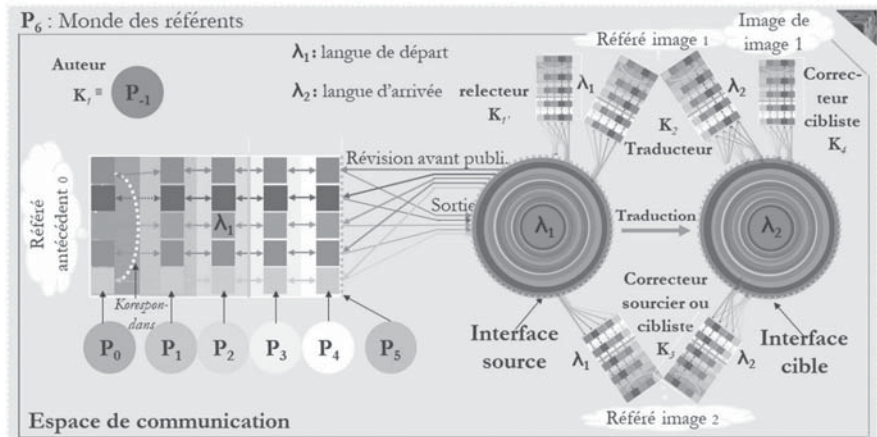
$P_6$ : Monde des référents

Image de image 1

Référé image 1

$\lambda_1$: langue de départ

$\lambda_2$: langue d'arrivée

Auteur

$K_1$ = $P_{-1}$

relecteur $K_{1'}$

$\lambda_1$

$\lambda_2$

$K_2$ Traducteur

Correcteur cibliste $K_4$

Révision avant publi.

Sortie

Référé antécédent 0

$\lambda_1$

Korespondans

$\lambda_1$

Traduction

$\lambda_2$

Correcteur sourcier ou cibliste $K_3$

$P_0$ $P_1$ $P_2$ $P_3$ $P_4$ $P_5$

Interface source

$\lambda_1$

$\lambda_2$

Interface cible

Espace de communication

Référé image 2